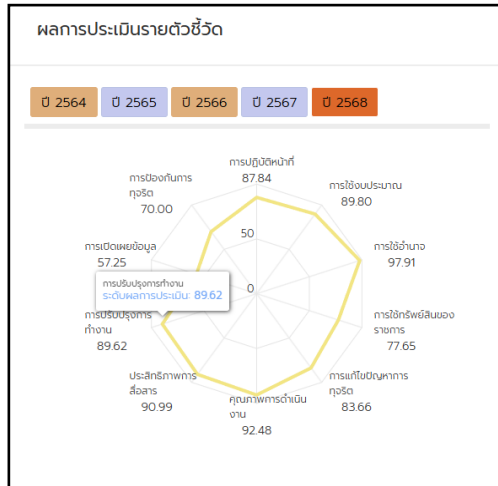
ผลการประเมินรายตัวชี้วัด

ปี 2564 ปี 2565 ปี 2566 ปี 2567 ปี 2568

การปฏิบัติหน้าที่
87.84

การใช้งบประมาณ
89.80

การใช้อำนาจ
97.91

การใช้ทรัพย์สินของราชการ
77.65

การแก้ไขปัญหาการทุจริต
83.66

คุณภาพการดำเนินงาน
92.48

ประสิทธิภาพการสื่อสาร
90.99

การปรับปรุงการทำงาน
89.62

การเปิดเผยข้อมูล
57.25

การป้องกันการทุจริต
70.00

50
0

การปรับปรุงการทำงาน
ระดับผลการประเมิน: 89.62